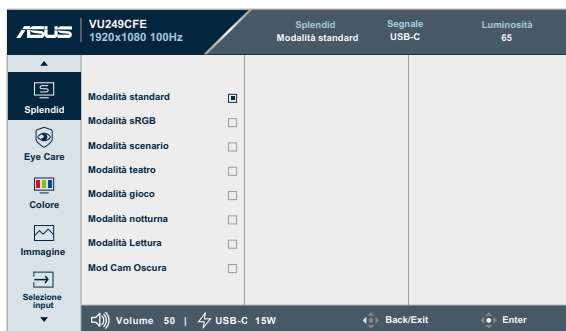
/ISUS VU249CFE 1920x1080 100Hz

Splendid
Modalità standard

Segnale
USB-C

Luminosità
65

Splendid

Eye Care

Colore

Immagine

Selezione input

Modalità standard
Modalità sRGB
Modalità scenario
Modalità teatro
Modalità gioco
Modalità notturna
Modalità Lettura
Mod Cam Oscura

Volume 50 | USB-C 15W

Back/Exit

Enter